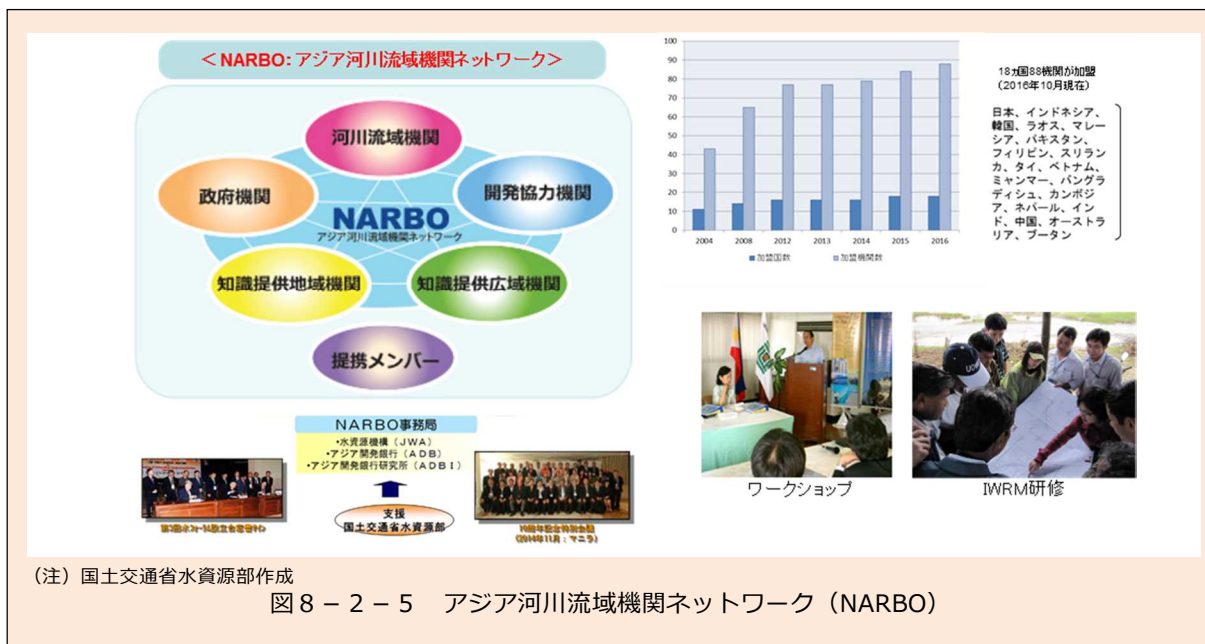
＜NARBO: アジア河川流域機関ネットワーク＞

河川流域機関
政府機関
開発協力機関
NARBO
アジア河川流域機関ネットワーク
知識提供地域機関
知識提供広域機関
提携メンバー

NARBO事務局
•水資源機構（JWA）
•アジア開発銀行（ADB）
•アジア開発銀行研究所（ADBI）

支援
国土交通省水資源部

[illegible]
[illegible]
（2014年11月：マニラ）

| | 2004 | 2008 | 2012 | 2013 | 2014 | 2015 | 2016 |
|---|---|---|---|---|---|---|---|

100, 90, 80, 70, 60, 50, 40, 30, 20, 10, 0

■ 加盟国数　■ 加盟機関数

18カ国88機関が加盟
（2016年10月現在）

日本、インドネシア、韓国、ラオス、マレーシア、パキスタン、フィリピン、スリランカ、タイ、ベトナム、ミャンマー、バングラディシュ、カンボジア、ネパール、インド、中国、オーストラリア、ブータン

ワークショップ
IWRM研修

（注）国土交通省水資源部作成
図８－２－５　アジア河川流域機関ネットワーク（NARBO）